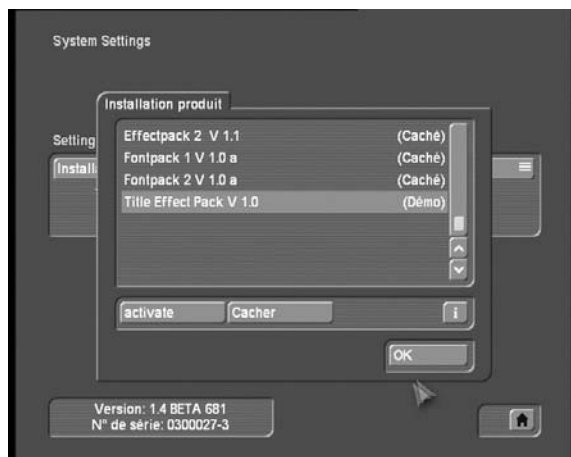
System Settings

Setting

Install

Installation produit

Effectpack 2 V 1.1 (Caché)

Fontpack 1 V 1.0 a (Caché)

Fontpack 2 V 1.0 a (Caché)

Title Effect Pack V 1.0 (Démo)

activate

Cacher

i

OK

Version: 1.4 BETA 681
N° de série: 0300027-3